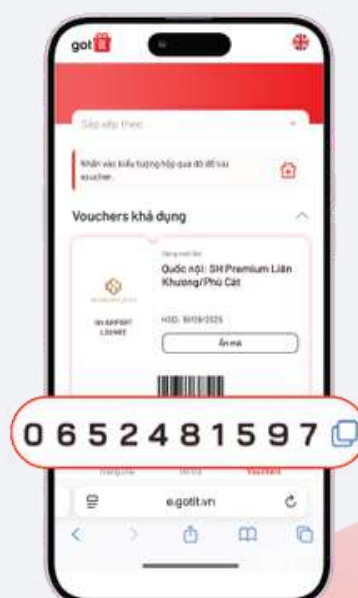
got

Sắp xếp theo

Nhấn vào biểu tượng hộp quà đỏ để xem voucher.

Vouchers khả dụng

Quốc nội: SH Premium Liên Khương/Phù Cát

SH AIRPORT LOUNGE

HSD: 18/09/2025

Ẩn mã

0652481597

Trang chủ

Tài khoản

Voucher

e.gotit.vn